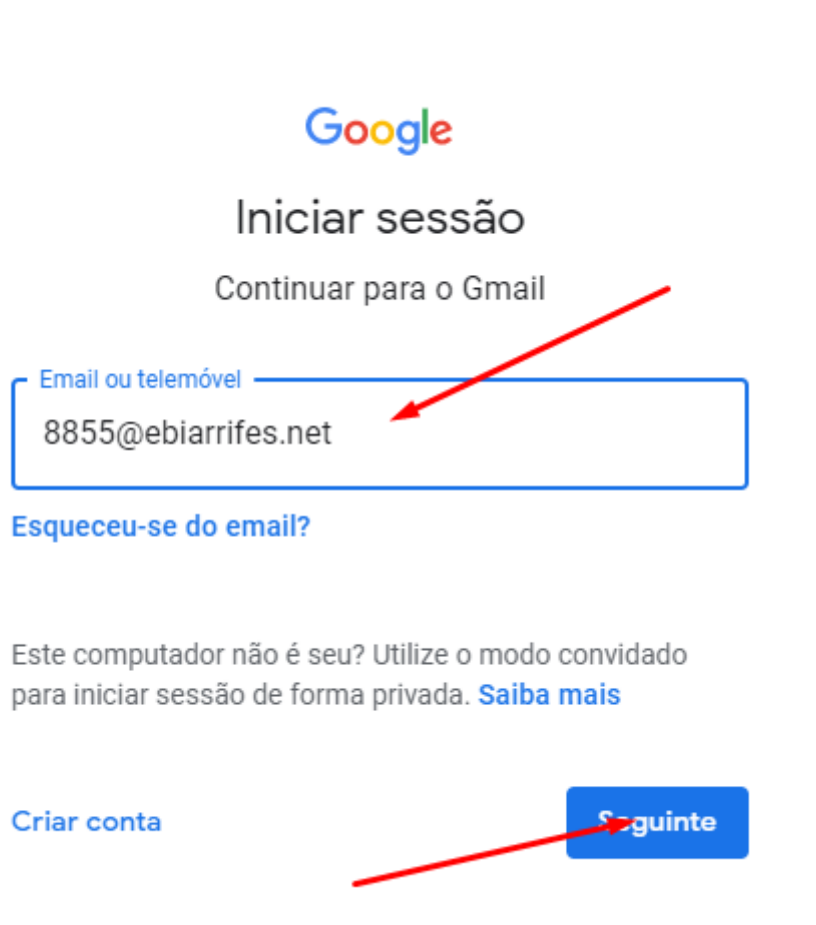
Google

Iniciar sessão

Continuar para o Gmail

Email ou telemóvel

8855@ebiarrifes.net

Esqueceu-se do email?

Este computador não é seu? Utilize o modo convidado para iniciar sessão de forma privada. Saiba mais

Criar conta

Seguinte